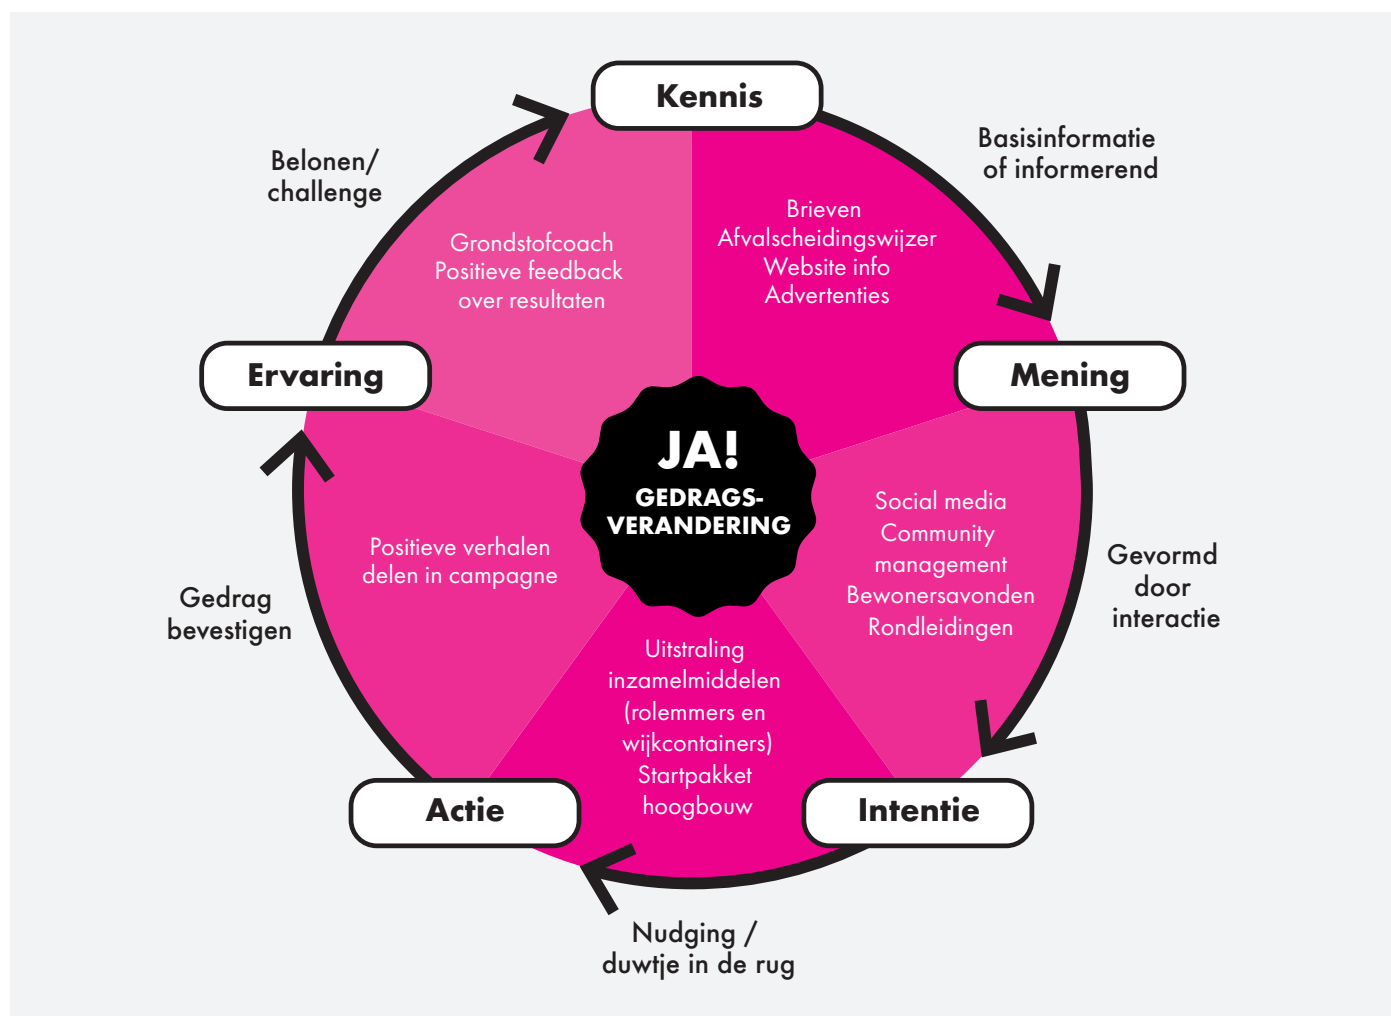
Kennis

Basisinformatie of informerend

Brieven
Afvalscheidingswijzer
Website info
Advertenties

Mening

Social media
Community management
Bewonersavonden
Rondleidingen

Gevormd door interactie

Intentie

Uitstraling inzamelmiddelen (rolemmers en wijkcontainers)
Startpakket hoogbouw

Nudging / duwtje in de rug

Actie

Positieve verhalen delen in campagne

Gedrag bevestigen

Ervaring

Grondstofcoach
Positieve feedback over resultaten

Belonen/ challenge

JA!
GEDRAGS-VERANDERING